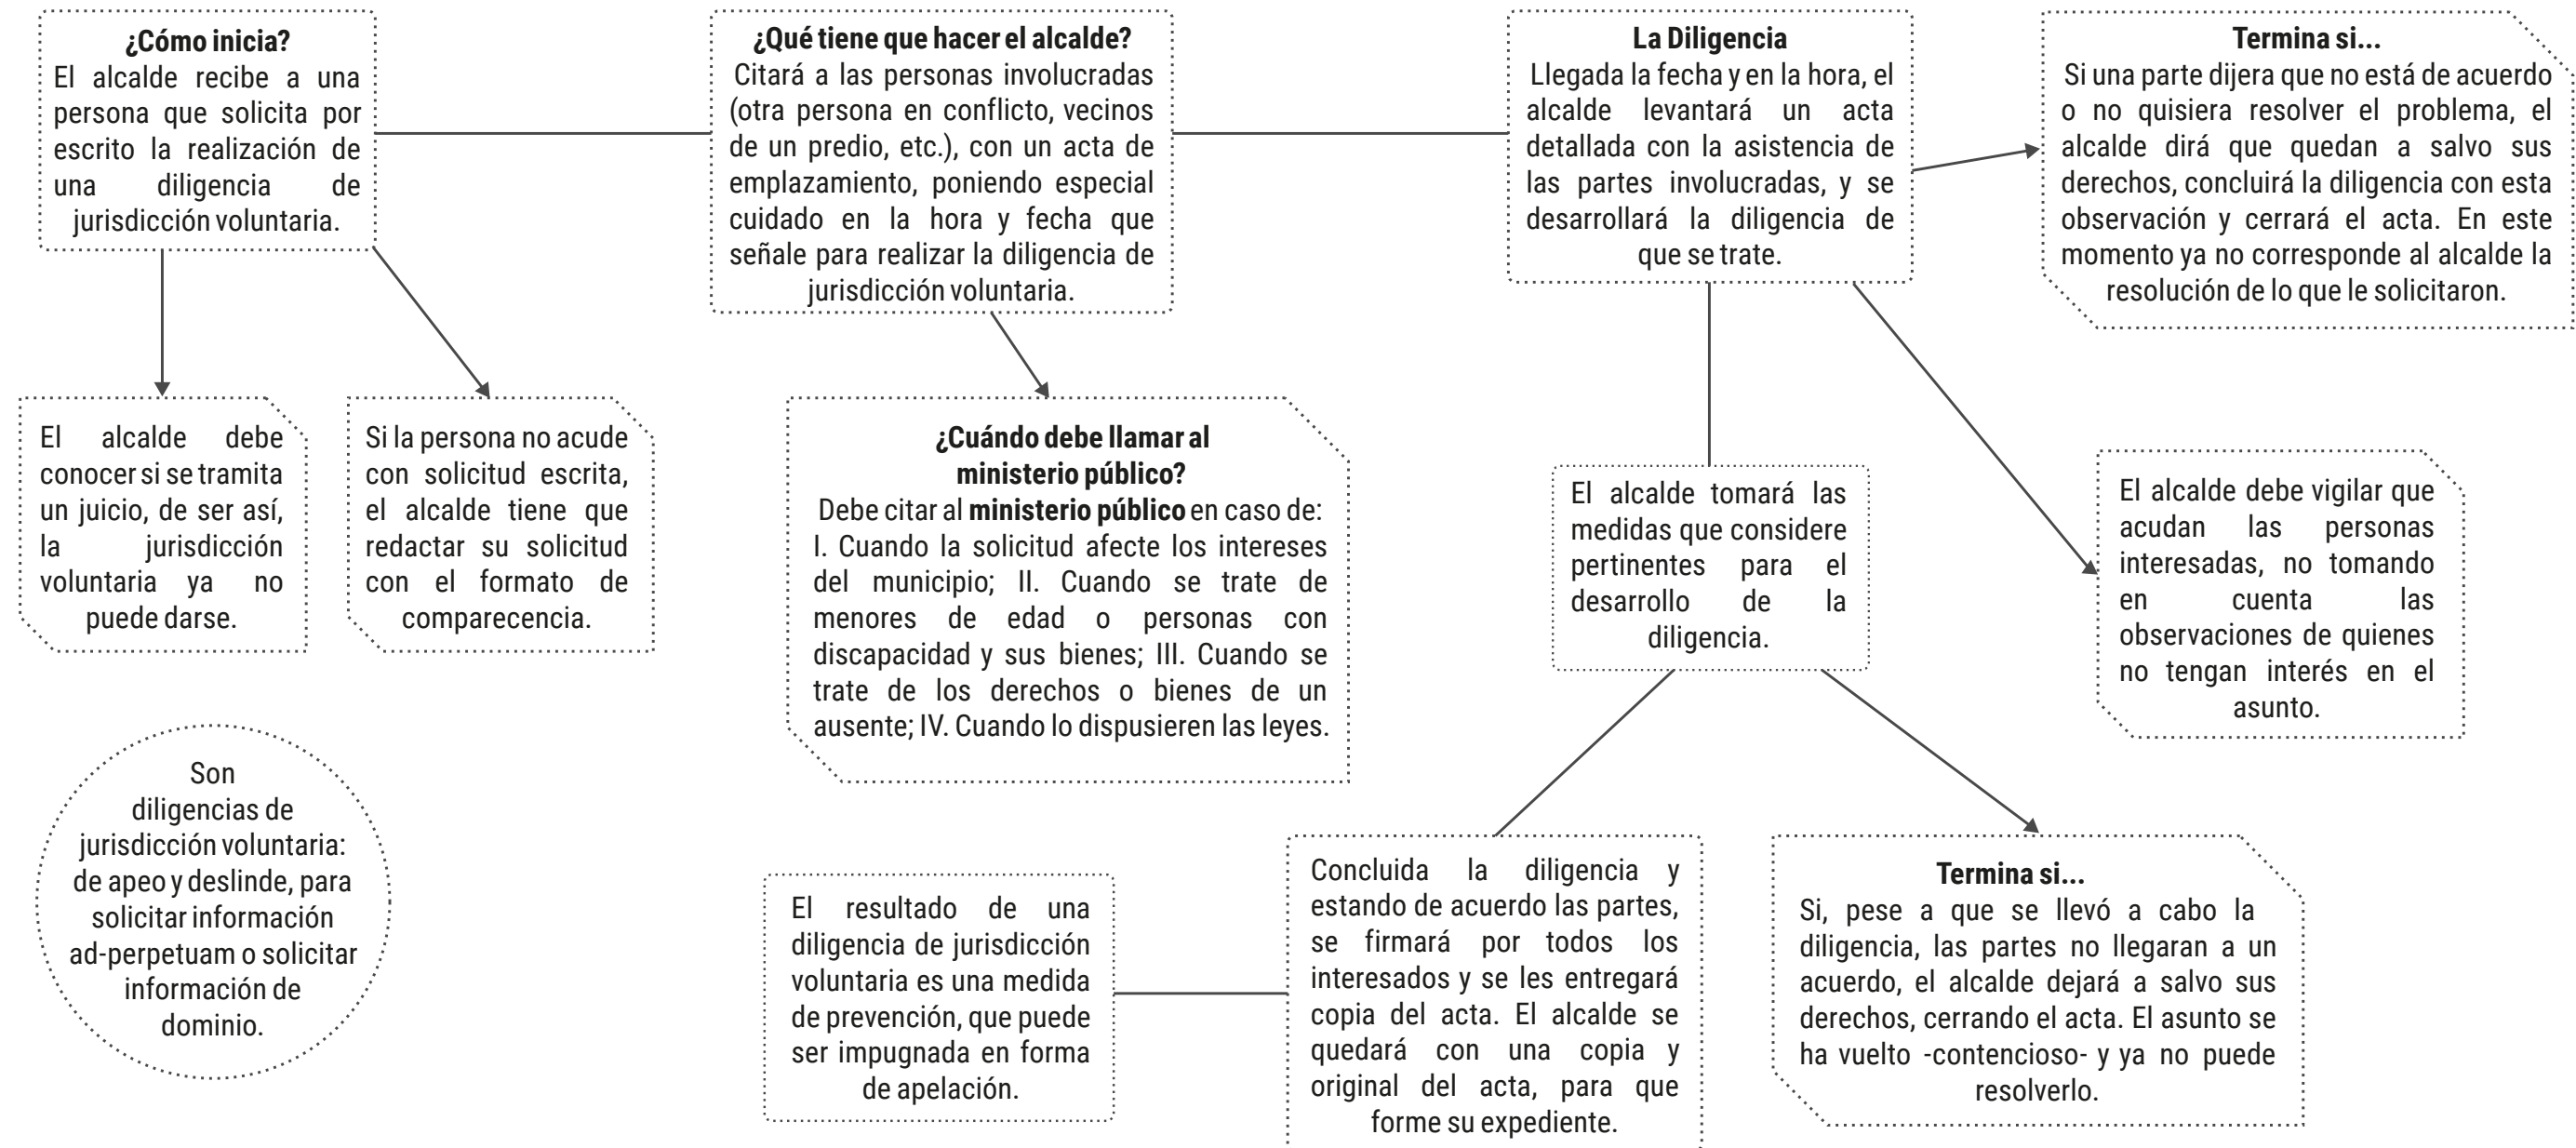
**¿Cómo inicia?**
El alcalde recibe a una persona que solicita por escrito la realización de una diligencia de jurisdicción voluntaria.

**¿Qué tiene que hacer el alcalde?**
Citará a las personas involucradas (otra persona en conflicto, vecinos de un predio, etc.), con un acta de emplazamiento, poniendo especial cuidado en la hora y fecha que señale para realizar la diligencia de jurisdicción voluntaria.

**La Diligencia**
Llegada la fecha y en la hora, el alcalde levantará un acta detallada con la asistencia de las partes involucradas, y se desarrollará la diligencia de que se trate.

**Termina si...**
Si una parte dijera que no está de acuerdo o no quisiera resolver el problema, el alcalde dirá que quedan a salvo sus derechos, concluirá la diligencia con esta observación y cerrará el acta. En este momento ya no corresponde al alcalde la resolución de lo que le solicitaron.

El alcalde debe conocer si se tramita un juicio, de ser así, la jurisdicción voluntaria ya no puede darse.

Si la persona no acude con solicitud escrita, el alcalde tiene que redactar su solicitud con el formato de comparecencia.

**¿Cuándo debe llamar al ministerio público?**
Debe citar al **ministerio público** en caso de:
I. Cuando la solicitud afecte los intereses del municipio; II. Cuando se trate de menores de edad o personas con discapacidad y sus bienes; III. Cuando se trate de los derechos o bienes de un ausente; IV. Cuando lo dispusieren las leyes.

El alcalde tomará las medidas que considere pertinentes para el desarrollo de la diligencia.

El alcalde debe vigilar que acudan las personas interesadas, no tomando en cuenta las observaciones de quienes no tengan interés en el asunto.

Son diligencias de jurisdicción voluntaria: de apeo y deslinde, para solicitar información ad-perpetuam o solicitar información de dominio.

El resultado de una diligencia de jurisdicción voluntaria es una medida de prevención, que puede ser impugnada en forma de apelación.

Concluida la diligencia y estando de acuerdo las partes, se firmará por todos los interesados y se les entregará copia del acta. El alcalde se quedará con una copia y original del acta, para que forme su expediente.

**Termina si...**
Si, pese a que se llevó a cabo la diligencia, las partes no llegaran a un acuerdo, el alcalde dejará a salvo sus derechos, cerrando el acta. El asunto se ha vuelto -contencioso- y ya no puede resolverlo.